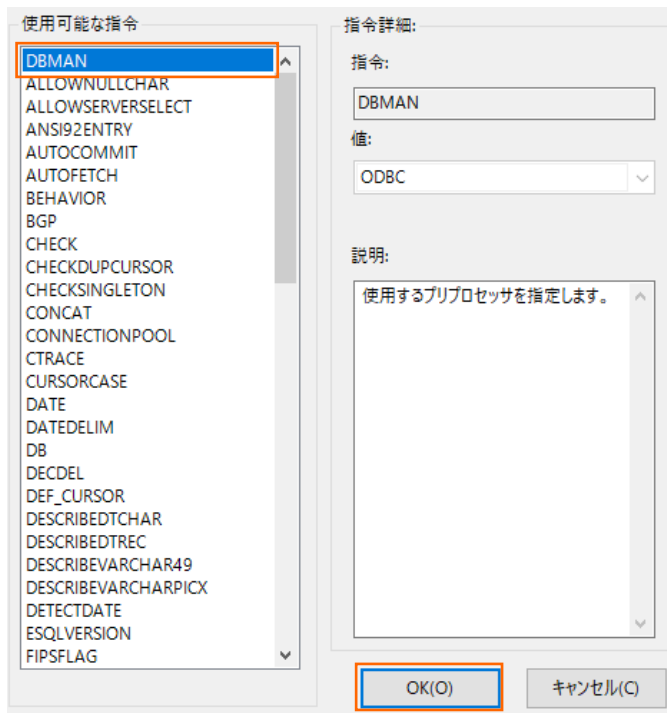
使用可能な指令

DBMAN
ALLOWNULLCHAR
ALLOWSERVERSELECT
ANSI92ENTRY
AUTOCOMMIT
AUTOFETCH
BEHAVIOR
BGP
CHECK
CHECKDUPCURSOR
CHECKSINGLETON
CONCAT
CONNECTIONPOOL
CTRACE
CURSORCASE
DATE
DATEDELIM
DB
DECDEL
DEF_CURSOR
DESCRIBEDTCHAR
DESCRIBEDTREC
DESCRIBEVARCHAR49
DESCRIBEVARCHARPICX
DETECTDATE
ESQLVERSION
FIPSFLAG

指令詳細:

指令:

DBMAN

値:

ODBC

説明:

使用するプリプロセッサを指定します。

OK(O)

キャンセル(C)